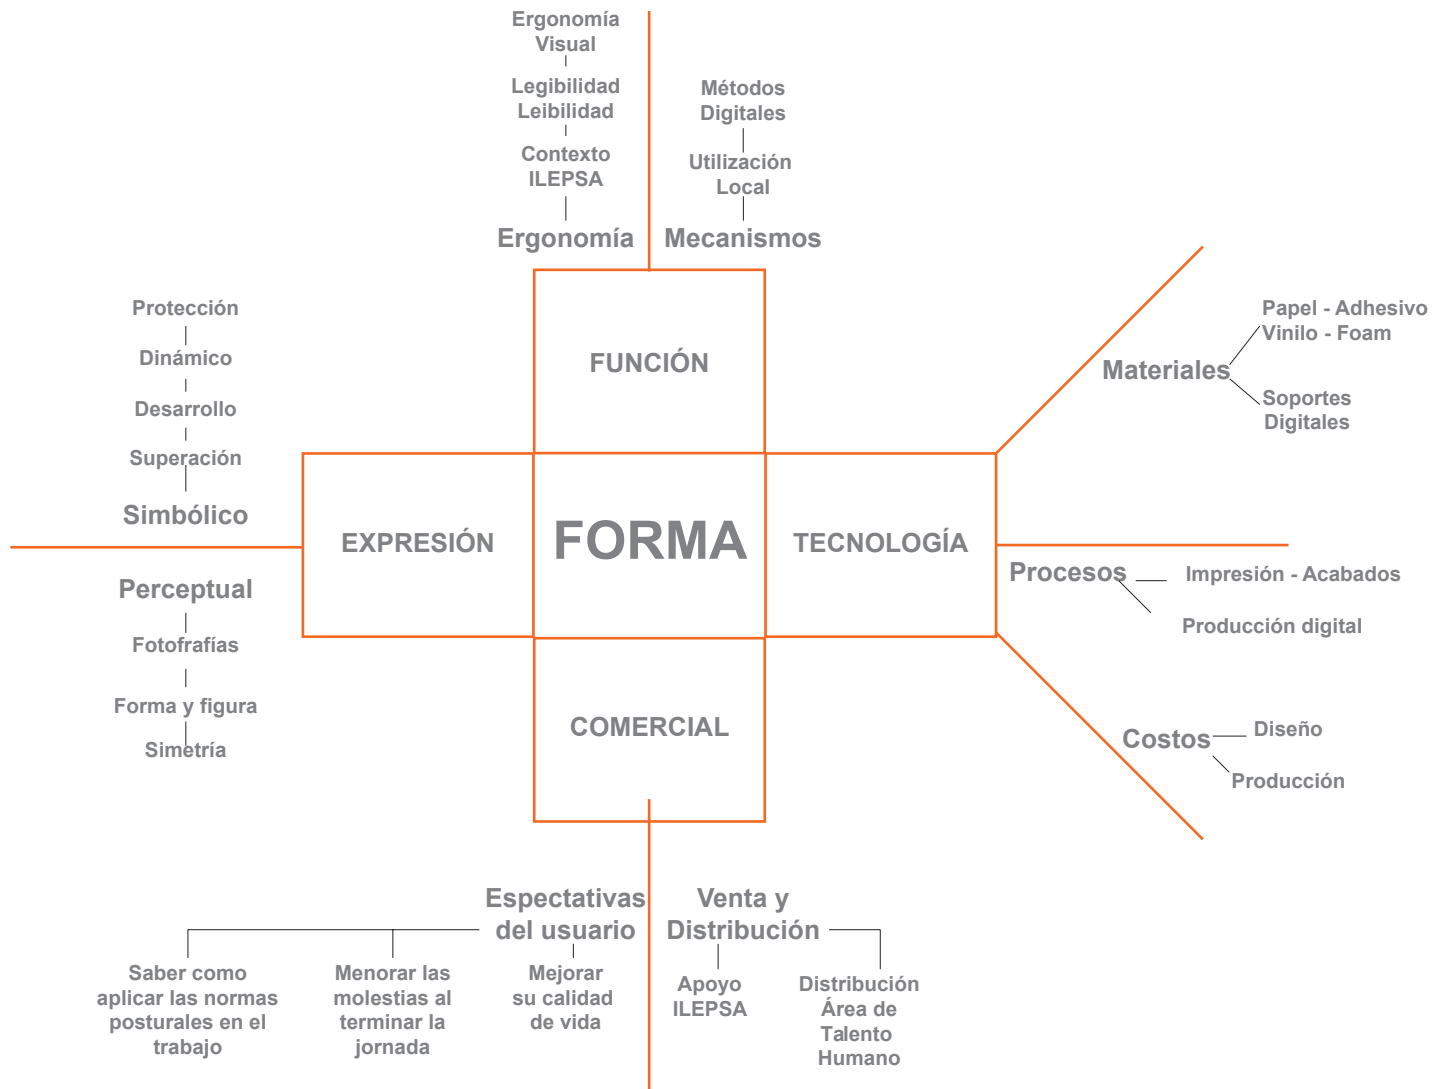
Ergonomía Visual

Legibilidad Leibilidad

Contexto ILEPSA

Ergonomía

Métodos Digitales

Utilización Local

Mecanismos

FUNCIÓN

Protección

Dinámico

Desarrollo

Superación

Simbólico

EXPRESIÓN

FORMA

TECNOLOGÍA

Perceptual

Fotofrafías

Forma y figura

Simetría

COMERCIAL

Materiales

Papel - Adhesivo
Vinilo - Foam

Soportes Digitales

Procesos

Impresión - Acabados

Producción digital

Costos

Diseño

Producción

Espectativas del usuario

Saber como aplicar las normas posturales en el trabajo

Menorar las molestias al terminar la jornada

Mejorar su calidad de vida

Venta y Distribución

Apoyo ILEPSA

Distribución Área de Talento Humano